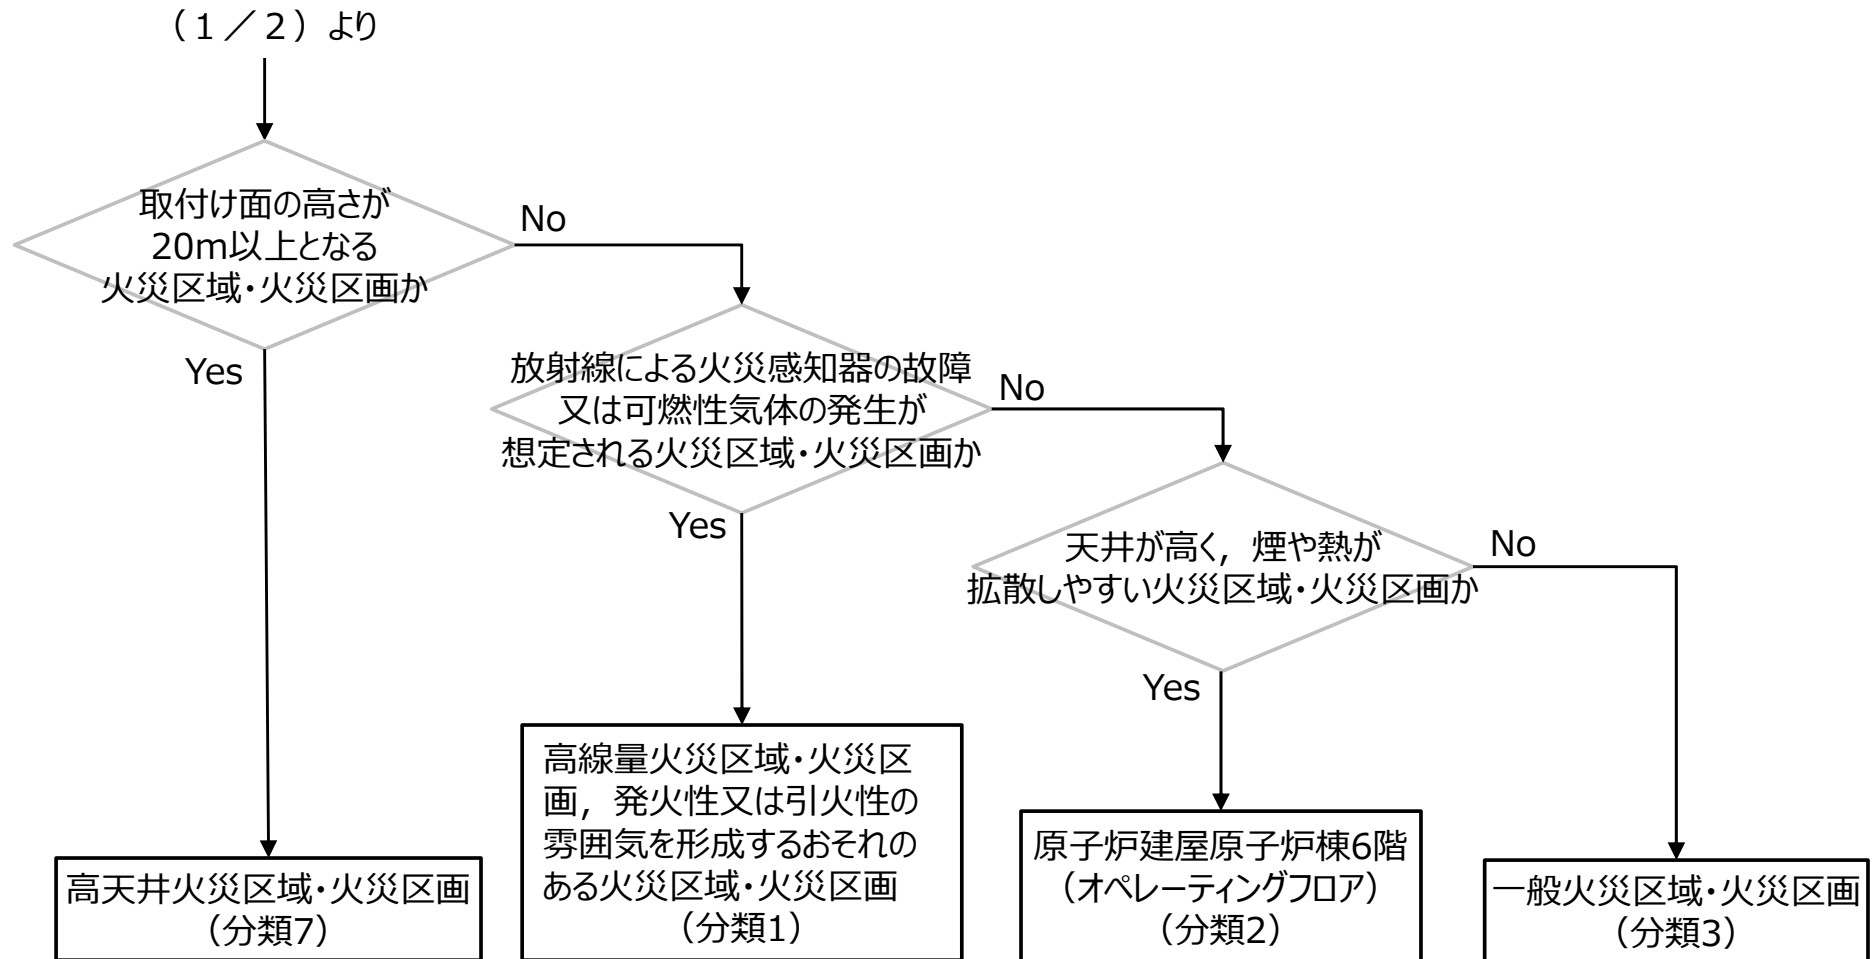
（１／２）より

取付け面の高さが 20m以上となる 火災区域・火災区画か

No

Yes

放射線による火災感知器の故障 又は可燃性気体の発生が 想定される火災区域・火災区画か

No

Yes

天井が高く，煙や熱が 拡散しやすい火災区域・火災区画か

No

Yes

高天井火災区域・火災区画 （分類7）

高線量火災区域・火災区画，発火性又は引火性の雰囲気を形成するおそれのある火災区域・火災区画 （分類1）

原子炉建屋原子炉棟6階 （オペレーティングフロア） （分類2）

一般火災区域・火災区画 （分類3）